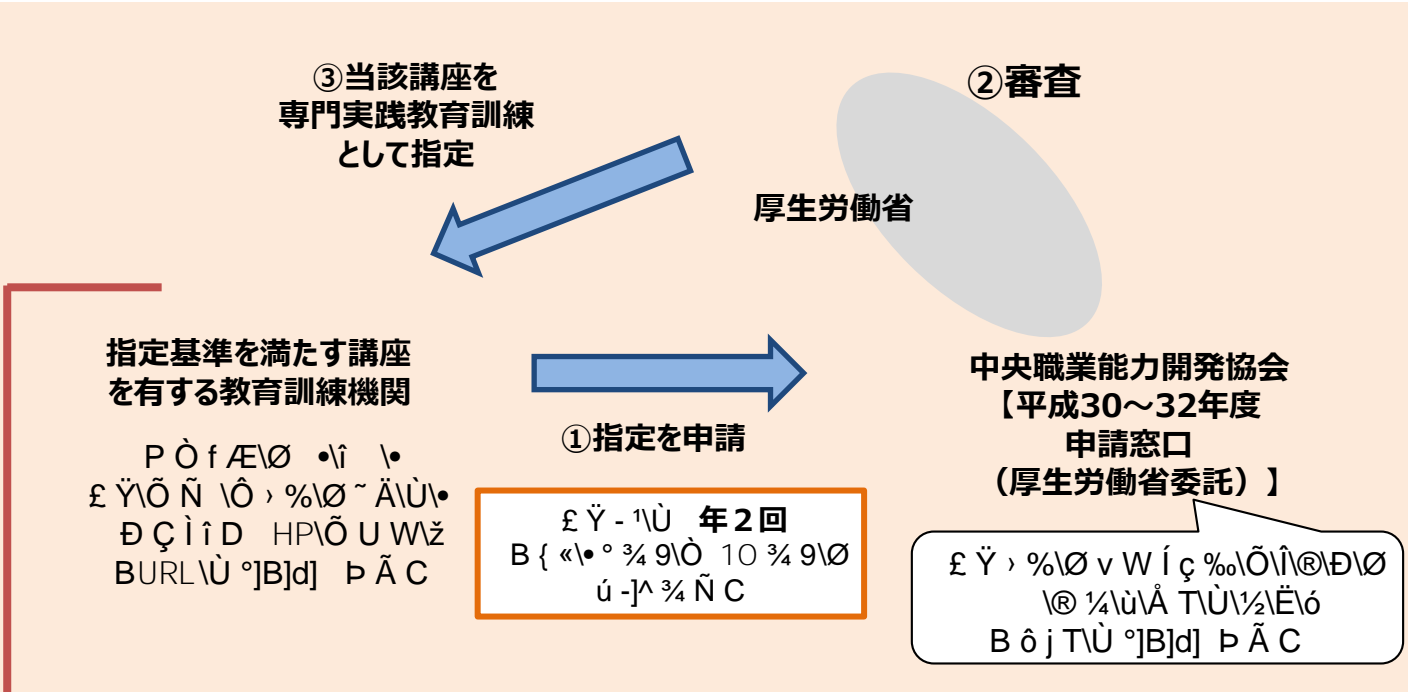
③当該講座を専門実践教育訓練として指定

②審査

厚生労働省

指定基準を満たす講座を有する教育訓練機関

P Ò f Æ\Ø •\î \• £ Ÿ\Õ Ñ \Ô › %\Ø ˜ Ä\Ù\• Ð Ç Ì î D HP\Õ U W\ž BURL \Ù °]B]d] Þ Ã C

①指定を申請

中央職業能力開発協会
【平成30～32年度
申請窓口
（厚生労働省委託）】

£ Ÿ - ¹\Ù 年２回
B { «\• ° ¾ 9\Ò 10 ¾ 9\Ø ú -]^ ¾ Ñ C

£ Ÿ › %\Ø v W Í ç ‰\Õ\Î\®\Ð\Ø \® ¼\ù\Å T\Ù\½\Ë\ó B ô j T\Ù °]B]d] Þ Ã C